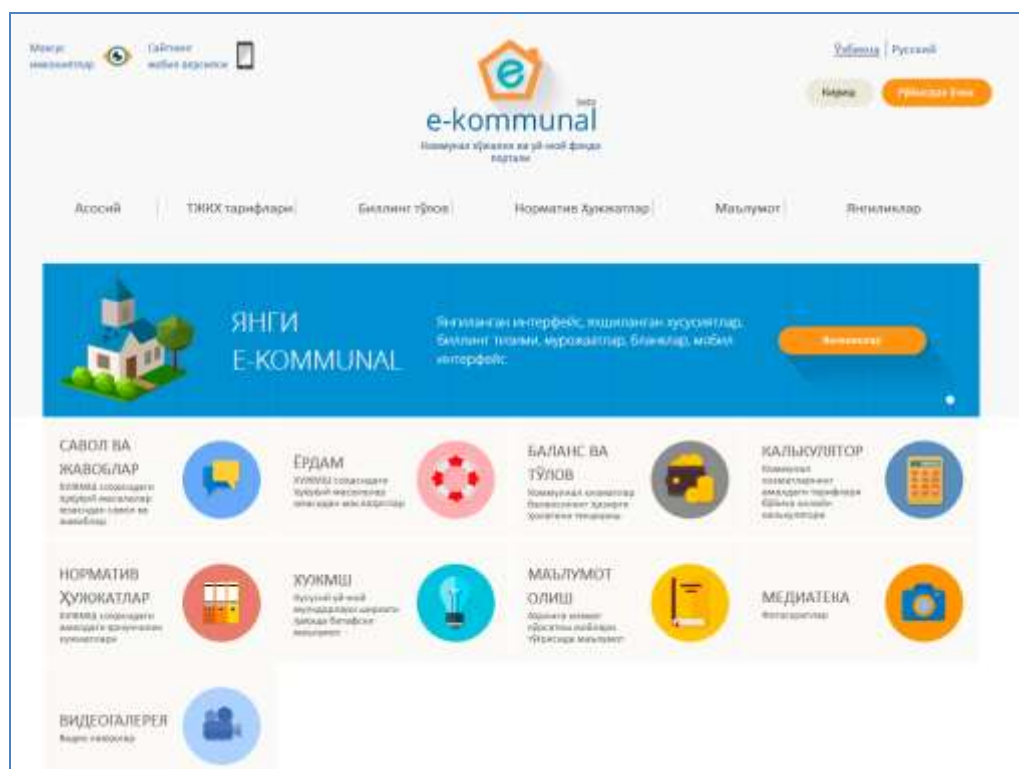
Махсус имкониятлар

Сайтнинг мобил версияси

e-kommunal beta

Коммунал хўжалик ва уй-жой фонди портали

Ўзбекча | Русский

Кириш

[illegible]

Асосий | ТЖКХ тарифлари | Биллинг тўлов | Норматив ҳужжатлар | Маълумот | Янгиликлар

ЯНГИ E-KOMMUNAL

Янгиланган интерфейс, кенгайтирилган хусусиятлар, биллинг тизими, мурожаатлар, бланкалар, мобил интерфейс.

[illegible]

САВОЛ ВА ЖАВОБЛАР
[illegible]

ЁРДАМ
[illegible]

БАЛАНС ВА ТЎЛОВ
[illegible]

КАЛЬКУЛЯТОР
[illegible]

НОРМАТИВ ҲУЖЖАТЛАР
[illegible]

ХУЖМШ
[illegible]

МАЪЛУМОТ ОЛИШ
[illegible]

МЕДИАТЕКА
Фотогалерея

ВИДЕОГАЛЕРЕЯ
Видео лавҳалар